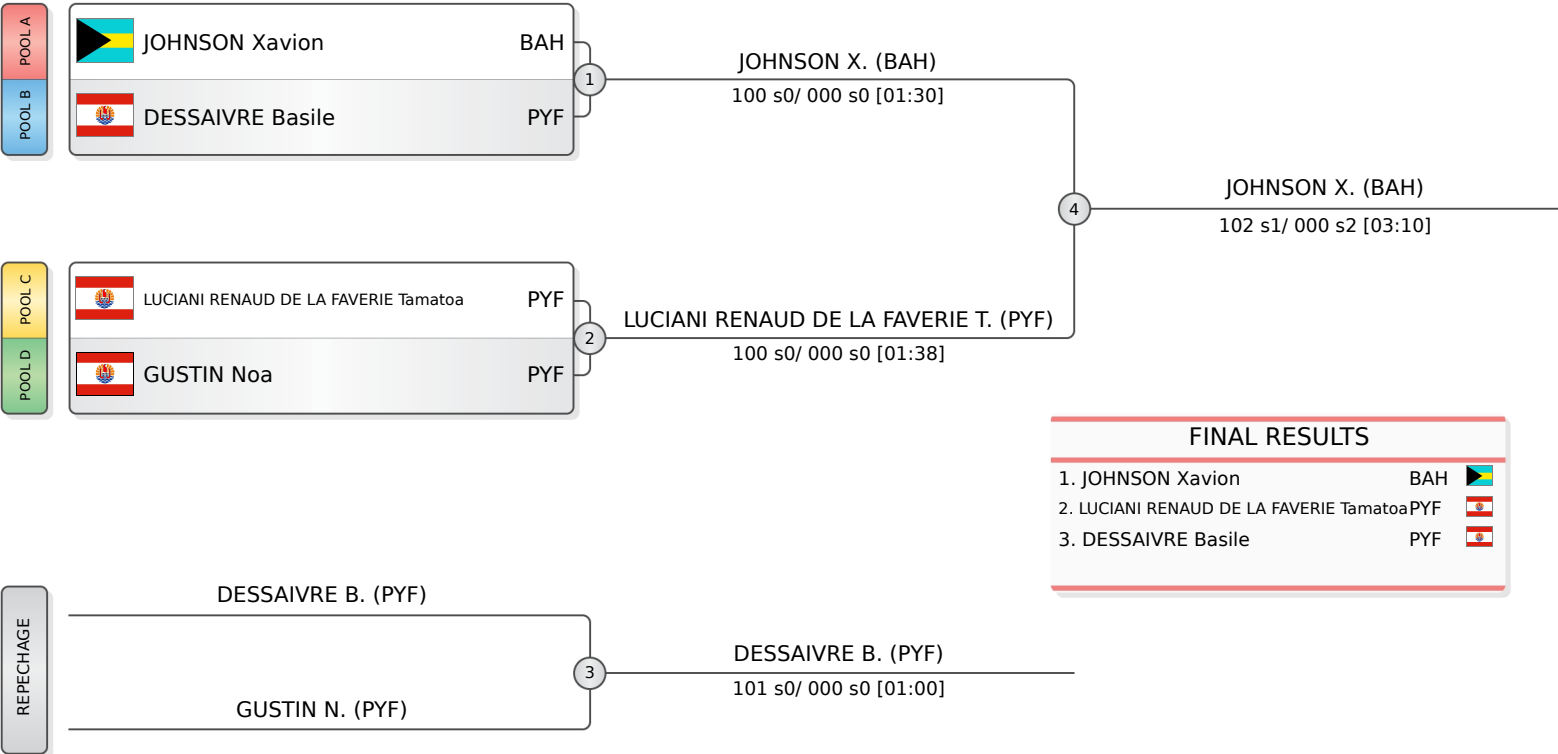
POOL A
POOL B
JOHNSON Xavion BAH
DESSAIVRE Basile PYF
1
JOHNSON X. (BAH)
100 s0/ 000 s0 [01:30]
4
JOHNSON X. (BAH)
102 s1/ 000 s2 [03:10]
POOL C
POOL D
LUCIANI RENAUD DE LA FAVERIE Tamatoa PYF
GUSTIN Noa PYF
2
LUCIANI RENAUD DE LA FAVERIE T. (PYF)
100 s0/ 000 s0 [01:38]

FINAL RESULTS

| | |
|---|---|
| 1. JOHNSON Xavion | BAH |
| 2. LUCIANI RENAUD DE LA FAVERIE Tamatoa | PYF |
| 3. DESSAIVRE Basile | PYF |

REPECHAGE
DESSAIVRE B. (PYF)
GUSTIN N. (PYF)
3
DESSAIVRE B. (PYF)
101 s0/ 000 s0 [01:00]